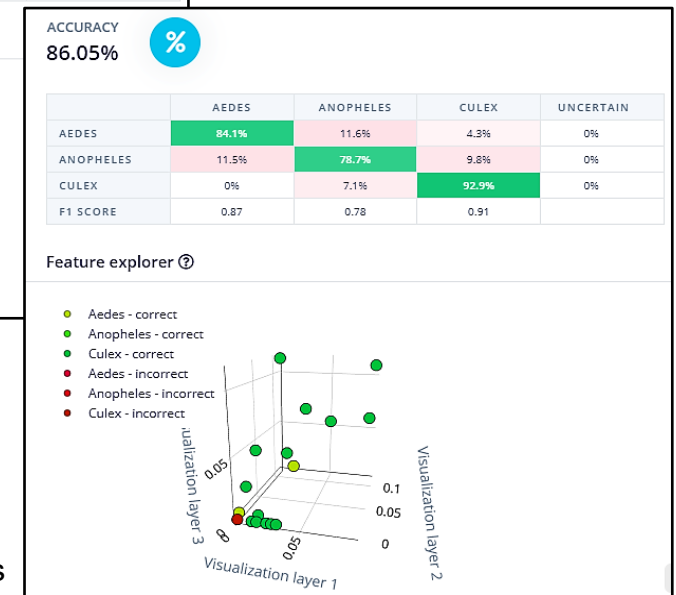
ACCURACY
86.05%

%

| | AEDES | ANOPHELES | CULEX | UNCERTAIN |
|---|---|---|---|---|
| AEDES | 84.1% | 11.6% | 4.3% | 0% |
| ANOPHELES | 11.5% | 78.7% | 9.8% | 0% |
| CULEX | 0% | 7.1% | 92.9% | 0% |
| F1 SCORE | 0.87 | 0.78 | 0.91 | |

Feature explorer

Aedes - correct
Anopheles - correct
Culex - correct
Aedes - incorrect
Anopheles - incorrect
Culex - incorrect

ualization layer 3
0.05
0
0
0.05
Visualization layer 1
0.1
0.05
0
Visualization layer 2